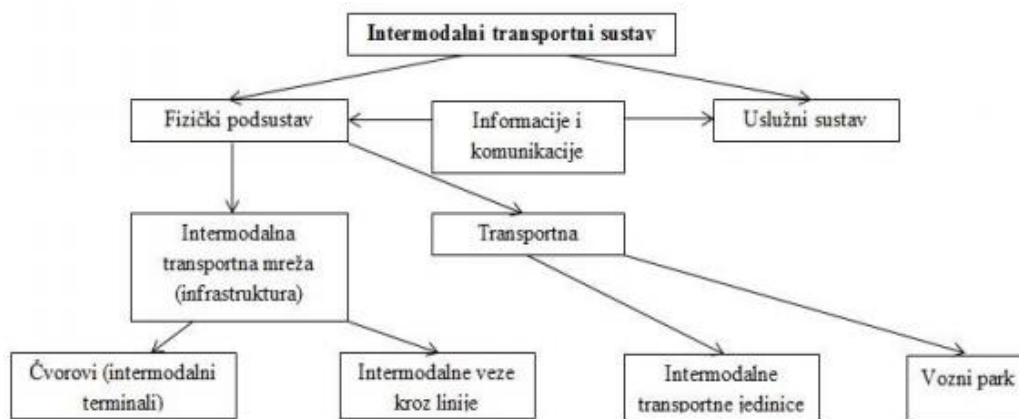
Intermodalni transportni sustav

Fizički podsustav

Informacije i komunikacije

Uslužni sustav

Intermodalna transportna mreža (infrastruktura)

Transportna

Čvorovi (intermodalni terminali)

Intermodalne veze kroz linije

Intermodalne transportne jedinice

Vozni park